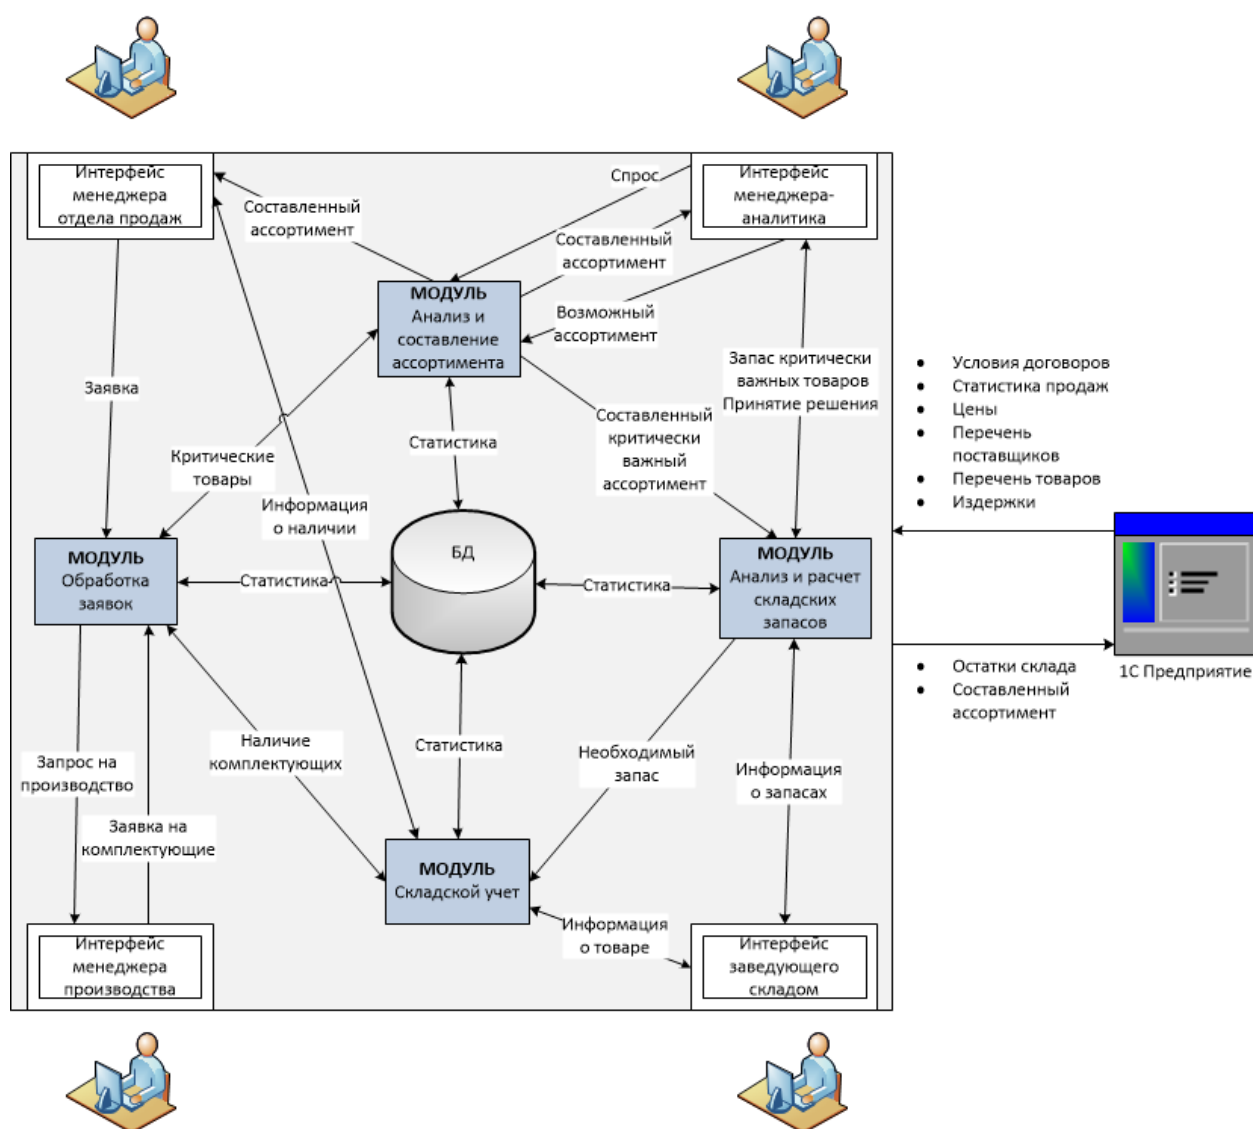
Интерфейс менеджера отдела продаж

Составленный ассортимент

Спрос

Интерфейс менеджера-аналитика

Составленный ассортимент

МОДУЛЬ Анализ и составление ассортимента

Возможный ассортимент

Запас критически важных товаров Принятие решения

Заявка

Статистика

Составленный критически важный ассортимент

Критические товары

Информация о наличии

БД

МОДУЛЬ Обработка заявок

Статистика

Статистика

МОДУЛЬ Анализ и расчет складских запасов

Статистика

Необходимый запас

Информация о запасах

Запрос на производство

Наличие комплектующих

Заявка на комплектующие

МОДУЛЬ Складской учет

Информация о товаре

Интерфейс менеджера производства

Интерфейс заведующего складом

• Условия договоров
• Статистика продаж
• Цены
• Перечень поставщиков
• Перечень товаров
• Издержки

• Остатки склада
• Составленный ассортимент

1С Предприятие